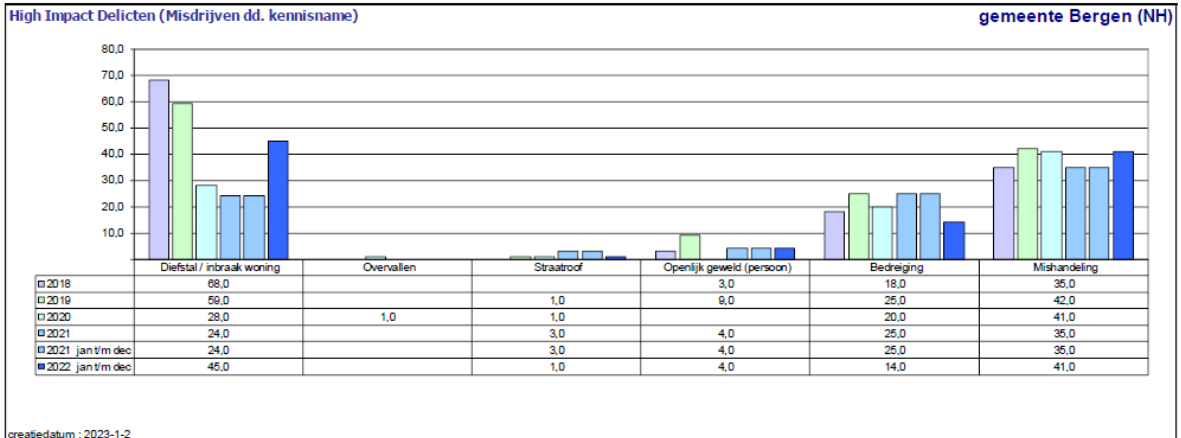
High Impact Delicten (Misdrijven dd. kennisname)

gemeente Bergen (NH)

80,0
70,0
60,0
50,0
40,0
30,0
20,0
10,0

| | Diefstal / inbraak woning | Overvallen | Straatroof | Openlijk geweld (persoon) | Bedreiging | Mishandeling |
|---|---|---|---|---|---|---|
| 2018 | 68,0 | | | 3,0 | 18,0 | 35,0 |
| 2019 | 59,0 | | 1,0 | 9,0 | 25,0 | 42,0 |
| 2020 | 28,0 | 1,0 | 1,0 | | 20,0 | 41,0 |
| 2021 | 24,0 | | 3,0 | 4,0 | 25,0 | 35,0 |
| 2021 jan t/m dec | 24,0 | | 3,0 | 4,0 | 25,0 | 35,0 |
| 2022 jan t/m dec | 45,0 | | 1,0 | 4,0 | 14,0 | 41,0 |

creatiedatum : 2023-1-2